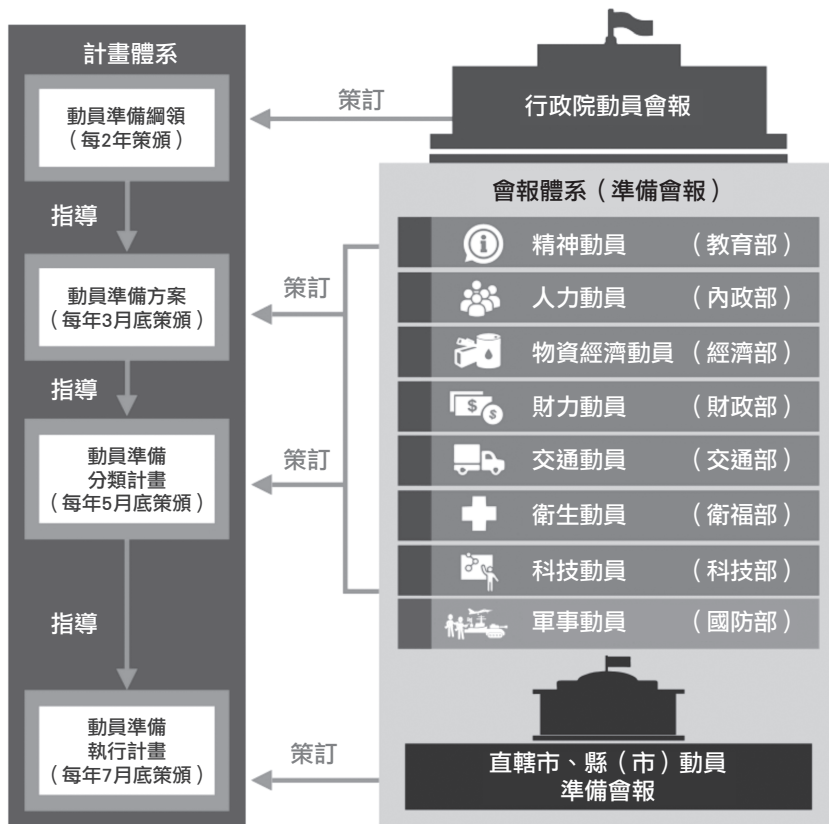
計畫體系

動員準備綱領
（每2年策頒）

指導

動員準備方案
（每年3月底策頒）

指導

動員準備
分類計畫
（每年5月底策頒）

指導

動員準備
執行計畫
（每年7月底策頒）

策訂

行政院動員會報

會報體系（準備會報）

精神動員 （教育部）
人力動員 （內政部）
物資經濟動員 （經濟部）
財力動員 （財政部）
交通動員 （交通部）
衛生動員 （衛福部）
科技動員 （科技部）
軍事動員 （國防部）

策訂

策訂

策訂

直轄市、縣（市）動員
準備會報